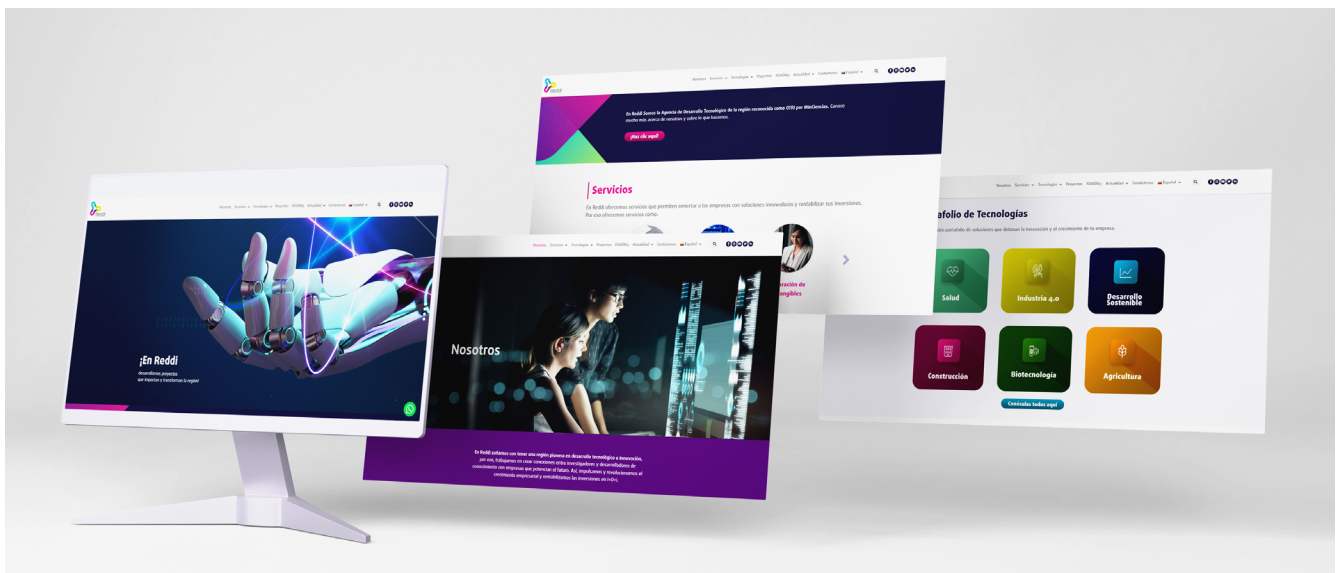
Nosotros Servicios Tecnologías Proyectos R3ADIby Actualidad Contáctenos Español

En Reddi Sonceo la Agencia de Desarrollo Tecnológico de la región reconocida como OTRI por MinCiencias. Conoce mucho más acerca de nosotros y sobre lo que hacemos.

¡Haz clic aquí!

Servicios

En Reddi ofrecemos servicios que permiten conectar a las empresas con soluciones innovadoras y rentabilizar sus inversiones. Por eso ofrecemos servicios como:

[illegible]ración de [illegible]ngibles

Nosotros Servicios Tecnologías Proyectos R3ADIby Actualidad Contáctenos Español

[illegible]afolio de Tecnologías

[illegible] portafolio de soluciones que detonan la innovación y el crecimiento de tu empresa.

Salud

Industria 4.0

Desarrollo Sostenible

Construcción

Biotecnología

Agricultura

Conócelas todas aquí

Nosotros Servicios Tecnologías Proyectos R3ADIby Actualidad Contáctenos Español

¡En Reddi

desarrollamos proyectos que impactan y transforman la región!

Nosotros Servicios Tecnologías Proyectos R3ADIby Actualidad Contáctenos Español

Nosotros

En Reddi soñamos con tener una región pionera en desarrollo tecnológico e innovación, por eso, trabajamos en crear conexiones entre investigadores y desarrolladores de conocimiento con empresas que potencien el futuro. Así, impulsamos y revolucionamos el crecimiento empresarial y rentabilizamos las inversiones en I+D+i.